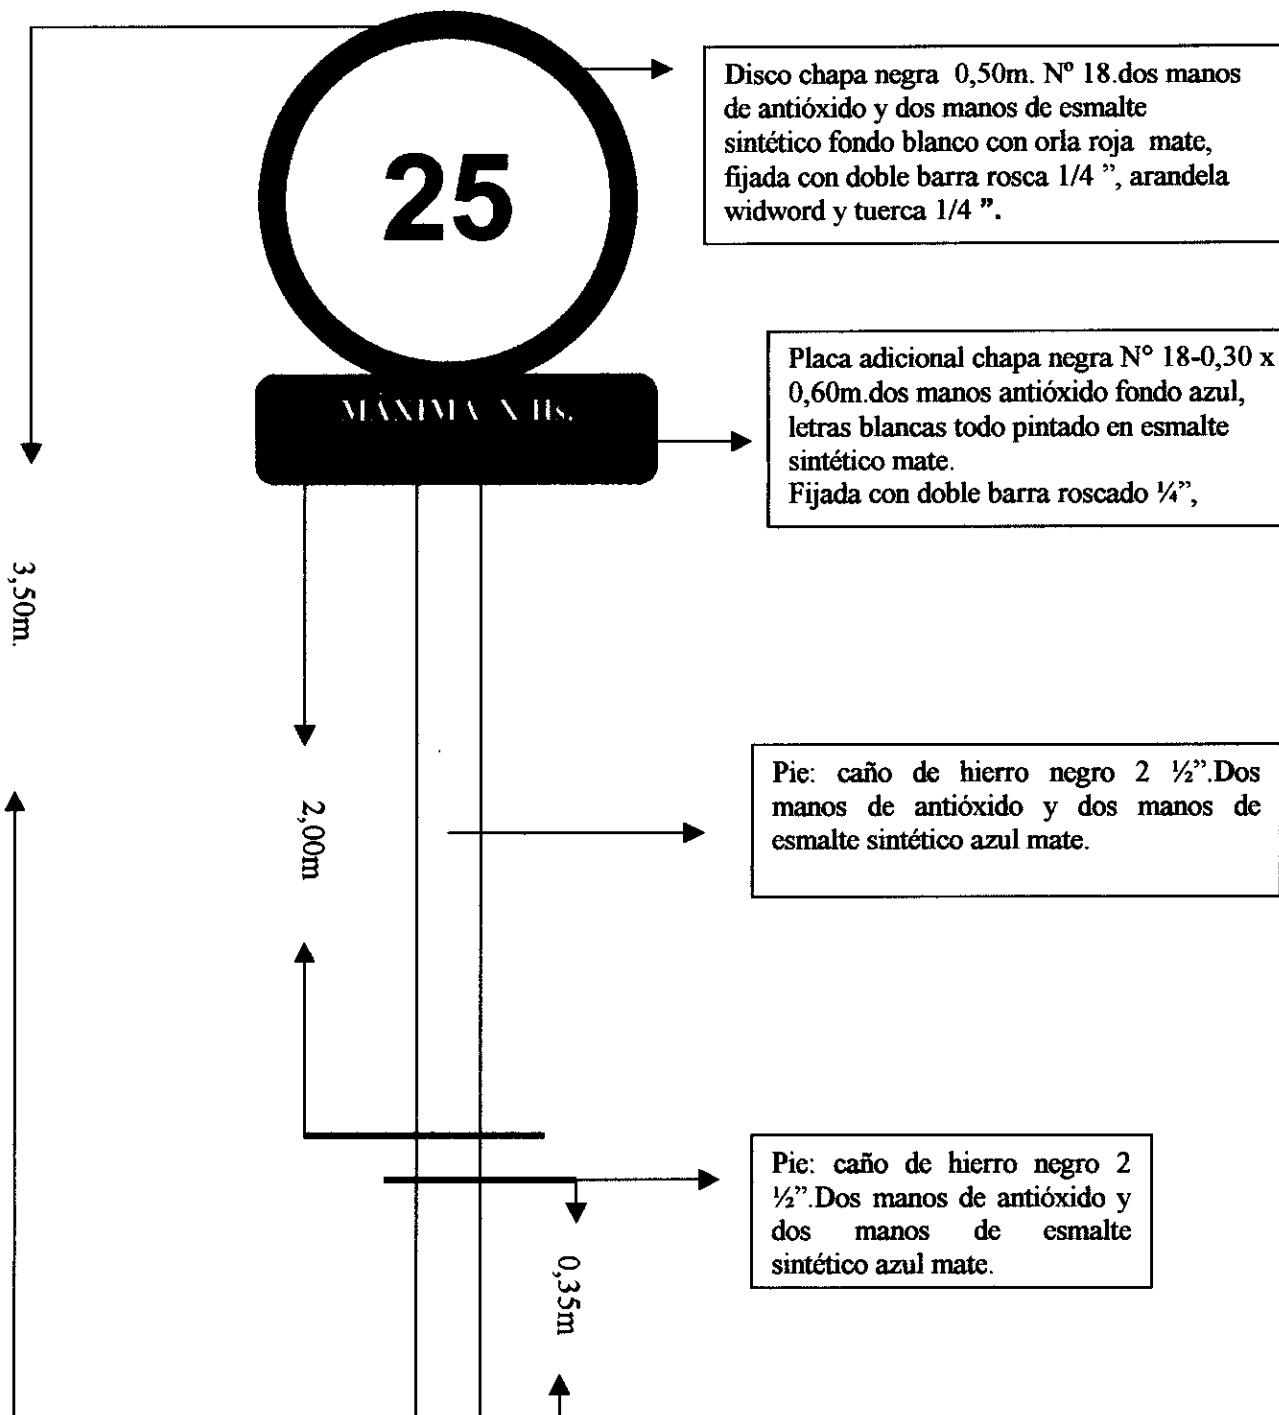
25

MÁXIMA X Hs.

Disco chapa negra 0,50m. Nº 18.dos manos de antióxido y dos manos de esmalte sintético fondo blanco con orla roja mate, fijada con doble barra rosca 1/4 ", arandela widword y tuerca 1/4 ".

Placa adicional chapa negra N° 18-0,30 x 0,60m.dos manos antióxido fondo azul, letras blancas todo pintado en esmalte sintético mate.
Fijada con doble barra roscado ¼",

3,50m.

2,00m

Pie: caño de hierro negro 2 ½".Dos manos de antióxido y dos manos de esmalte sintético azul mate.

Pie: caño de hierro negro 2 ½".Dos manos de antióxido y dos manos de esmalte sintético azul mate.

0,35m